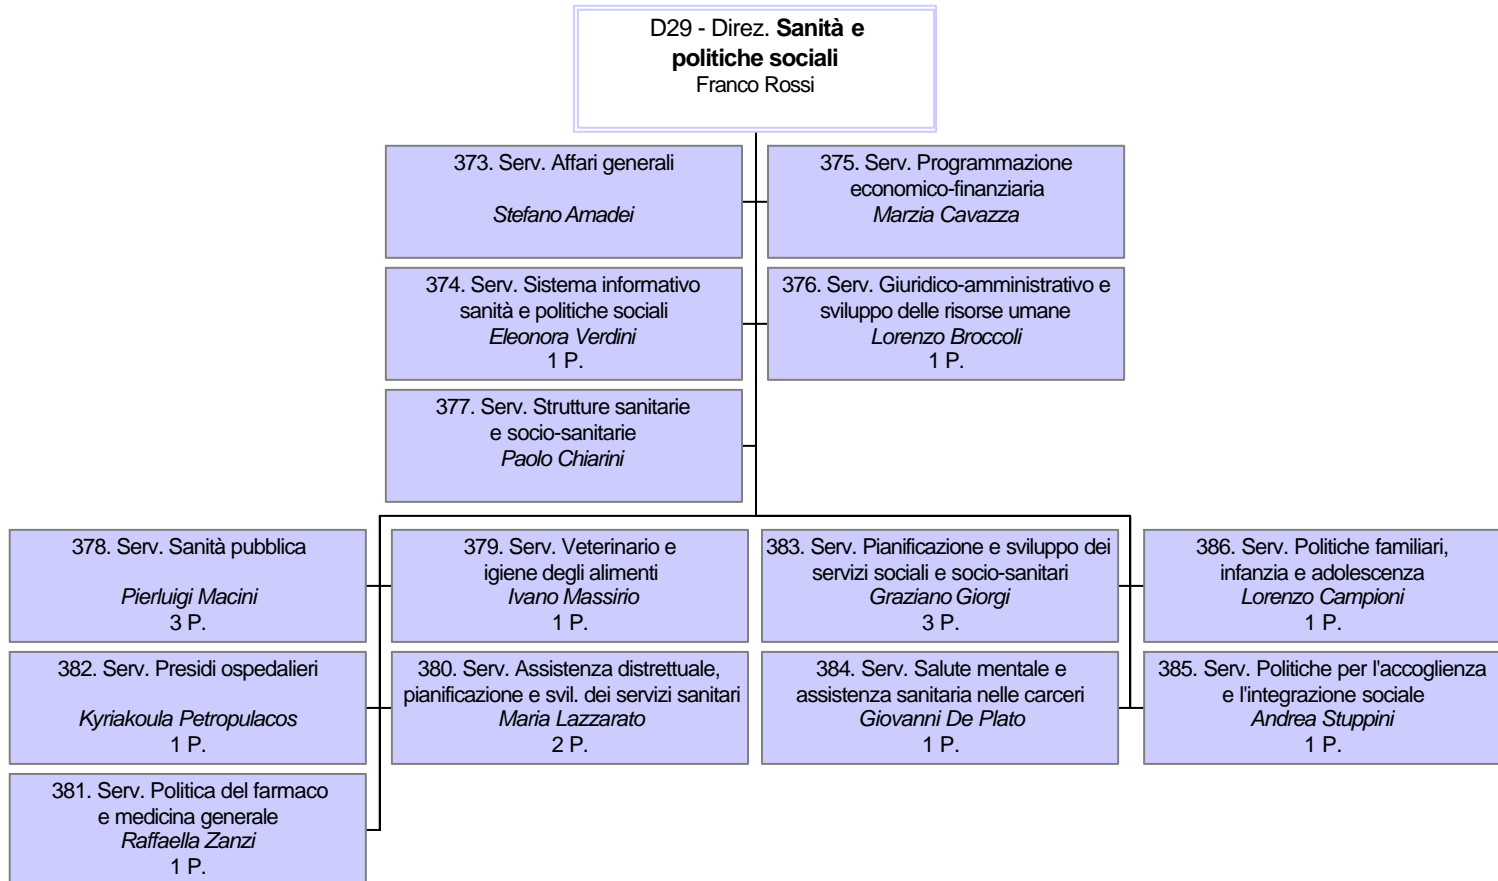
D29 - Direz. **Sanità e politiche sociali**
Franco Rossi

373. Serv. Affari generali

*Stefano Amadei*

375. Serv. Programmazione economico-finanziaria
*Marzia Cavazza*

374. Serv. Sistema informativo sanità e politiche sociali
*Eleonora Verdini*
1 P.

376. Serv. Giuridico-amministrativo e sviluppo delle risorse umane
*Lorenzo Broccoli*
1 P.

377. Serv. Strutture sanitarie e socio-sanitarie
*Paolo Chiarini*

378. Serv. Sanità pubblica

*Pierluigi Macini*
3 P.

382. Serv. Presidi ospedalieri

*Kyriakoula Petropulacos*
1 P.

381. Serv. Politica del farmaco e medicina generale
*Raffaella Zanzi*
1 P.

379. Serv. Veterinario e igiene degli alimenti
*Ivano Massirio*
1 P.

380. Serv. Assistenza distrettuale, pianificazione e svil. dei servizi sanitari
*Maria Lazzarato*
2 P.

383. Serv. Pianificazione e sviluppo dei servizi sociali e socio-sanitari
*Graziano Giorgi*
3 P.

384. Serv. Salute mentale e assistenza sanitaria nelle carceri
*Giovanni De Plato*
1 P.

386. Serv. Politiche familiari, infanzia e adolescenza
*Lorenzo Campioni*
1 P.

385. Serv. Politiche per l'accoglienza e l'integrazione sociale
*Andrea Stuppini*
1 P.